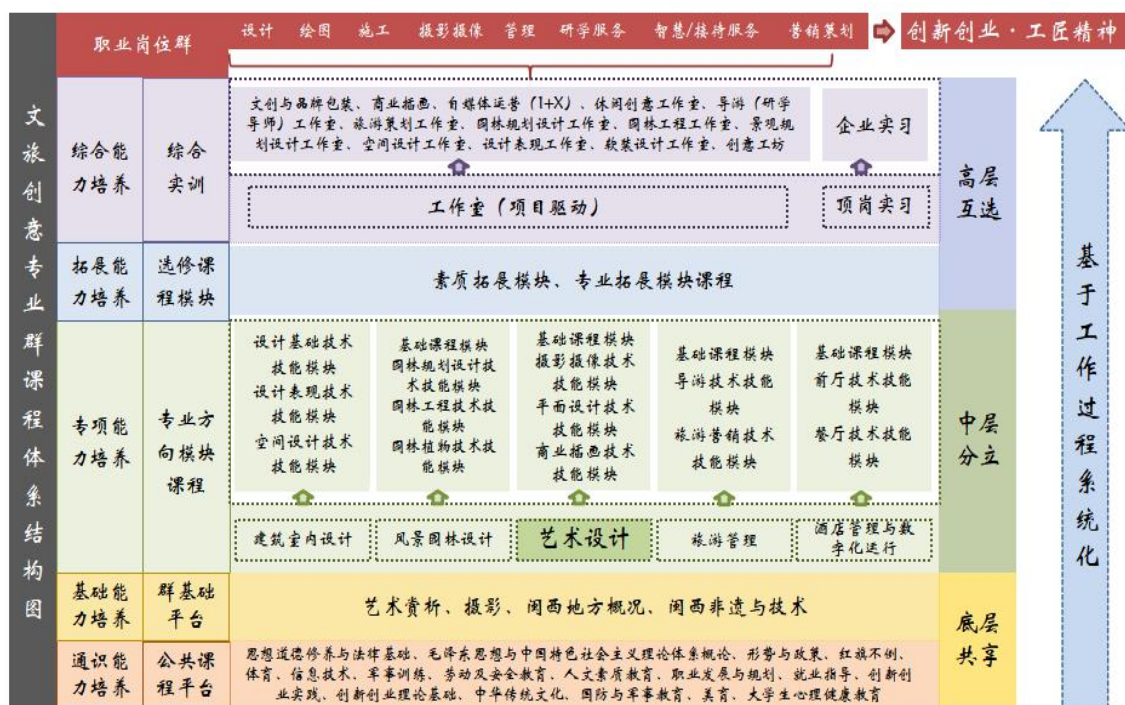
文旅创意专业群课程体系结构图

职业岗位群

设计　绘图　施工　摄影摄像　管理　研学服务　智慧/接待服务　营销策划

创新创业·工匠精神

综合能力培养　综合实训

文创与品牌包装、商业插画、自媒体运营（1+X）、休闲创意工作室、导游（研学导师）工作室、旅游策划工作室、园林规划设计工作室、园林工程工作室、景观规划设计工作室、空间设计工作室、设计表现工作室、软装设计工作室、创意工坊

企业实习

工作室（项目驱动）

项岗实习

高层互选

拓展能力培养　选修课程模块

素质拓展模块、专业拓展模块课程

专项能力培养　专业方向模块课程

设计基础技术技能模块
设计表现技术技能模块
空间设计技术技能模块

基础课程模块
园林规划设计技术技能模块
园林工程技术技能模块
园林植物技术技能模块

基础课程模块
摄影摄像技术技能模块
平面设计技术技能模块
商业插画技术技能模块

基础课程模块
导游技术技能模块
旅游营销技术技能模块

基础课程模块
前厅技术技能模块
餐厅技术技能模块

中层分立

建筑室内设计　风景园林设计　艺术设计　旅游管理　酒店管理与数字化运行

基础能力培养　群基础平台

艺术赏析、摄影、闽西地方概况、闽西非遗与技术

底层共享

通识能力培养　公共课程平台

思想道德修养与法律基础、毛泽东思想与中国特色社会主义理论体系概论、形势与政策、红旗不倒、体育、信息技术、军事训练、劳动及安全教育、人文素质教育、职业发展与规划、就业指导、创新创业实践、创新创业理论基础、中华传统文化、国防与军事教育、美育、大学生心理健康教育

基于工作过程系统化